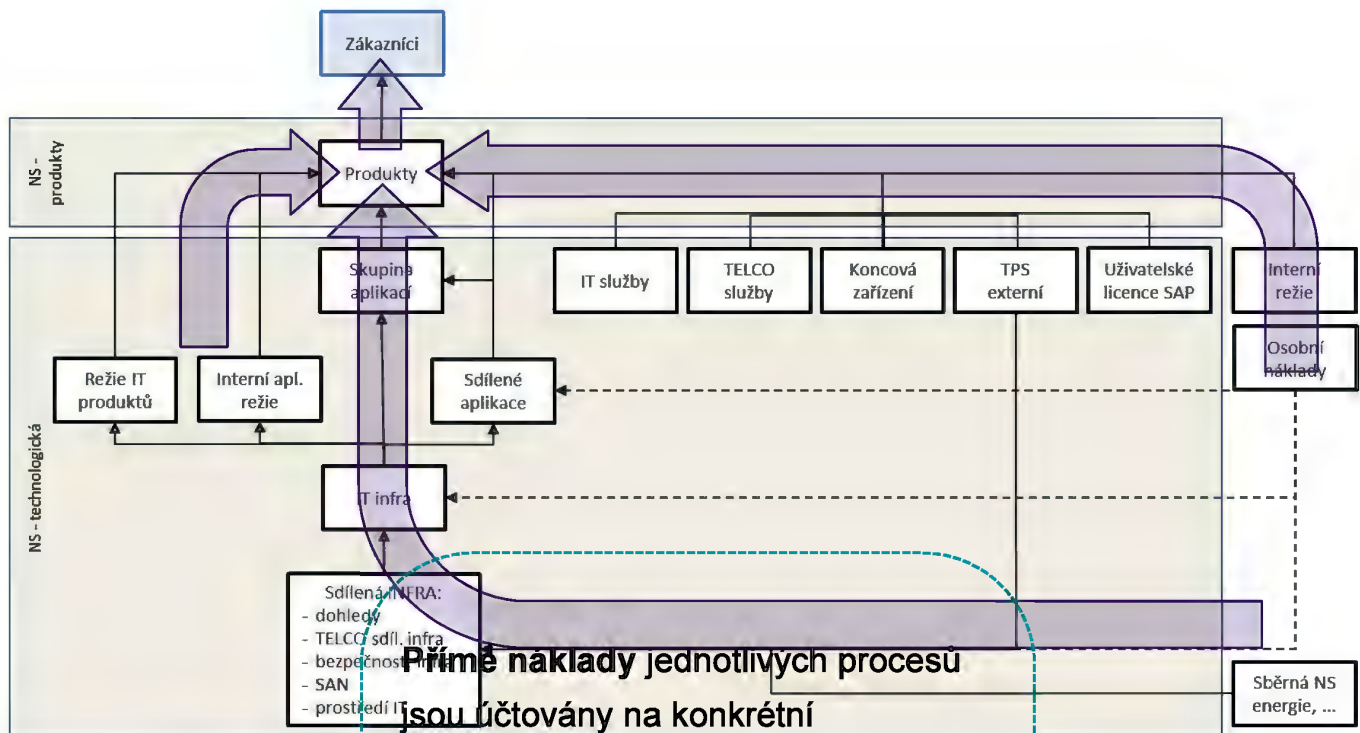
Zákazníci

NS - produkty

Produkty

NS - technologická

Skupina aplikací

IT služby

TELCO služby

Koncová zařízení

TPS externí

Uživatelské licence SAP

Interní režie

Osobní náklady

Režie IT produktů

Interní apl. režie

Sdílené aplikace

IT infra

Sdílená INFRA:
- dohledy
- TELCO sdíl. infra
- bezpečnost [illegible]
- SAN
- prostředí IT

Sběrná NS energie, ...

Přímé náklady jednotlivých procesů jsou účtovány na konkrétní